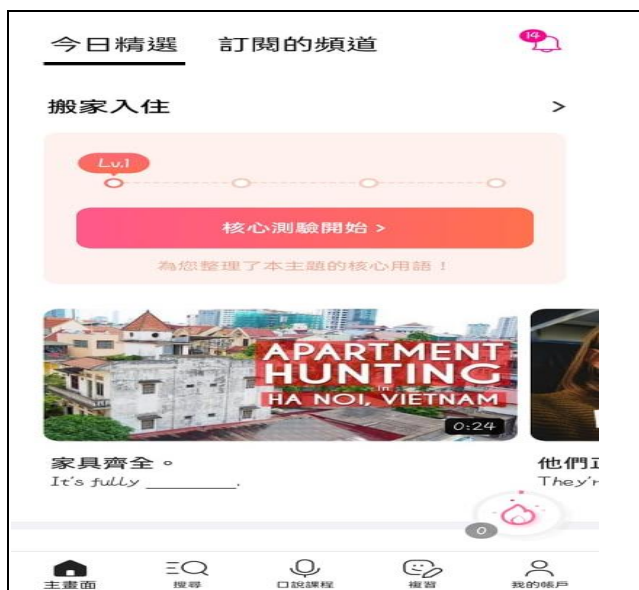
今日精選　訂閱的頻道

14

搬家入住 >

Lv.1

核心測驗開始 >

為您整理了本主題的核心用語！

APARTMENT HUNTING in HA NOI, VIETNAM

0:24

家具齊全。
It's fully ________.

他們
They'r

0

主畫面　搜尋　口說課程　複習　我的帳戶